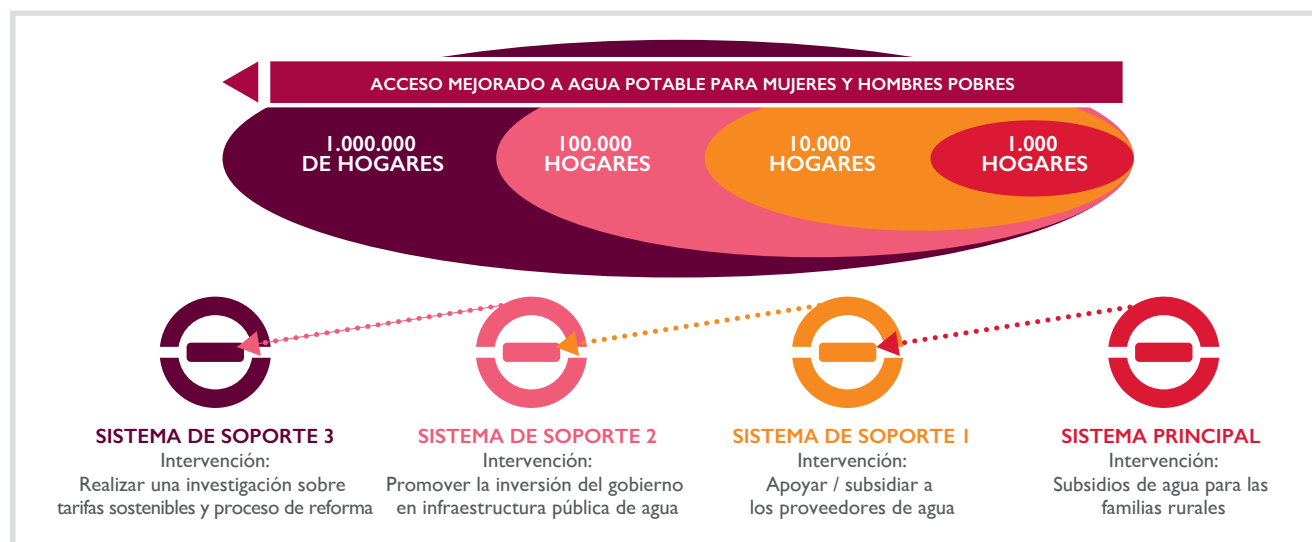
ACCESO MEJORADO A AGUA POTABLE PARA MUJERES Y HOMBRES POBRES

1.000.000 DE HOGARES

100.000 HOGARES

10.000 HOGARES

1.000 HOGARES

SISTEMA DE SOPORTE 3
Intervención:
Realizar una investigación sobre tarifas sostenibles y proceso de reforma

SISTEMA DE SOPORTE 2
Intervención:
Promover la inversión del gobierno en infraestructura pública de agua

SISTEMA DE SOPORTE 1
Intervención:
Apoyar / subsidiar a los proveedores de agua

SISTEMA PRINCIPAL
Intervención:
Subsidios de agua para las familias rurales